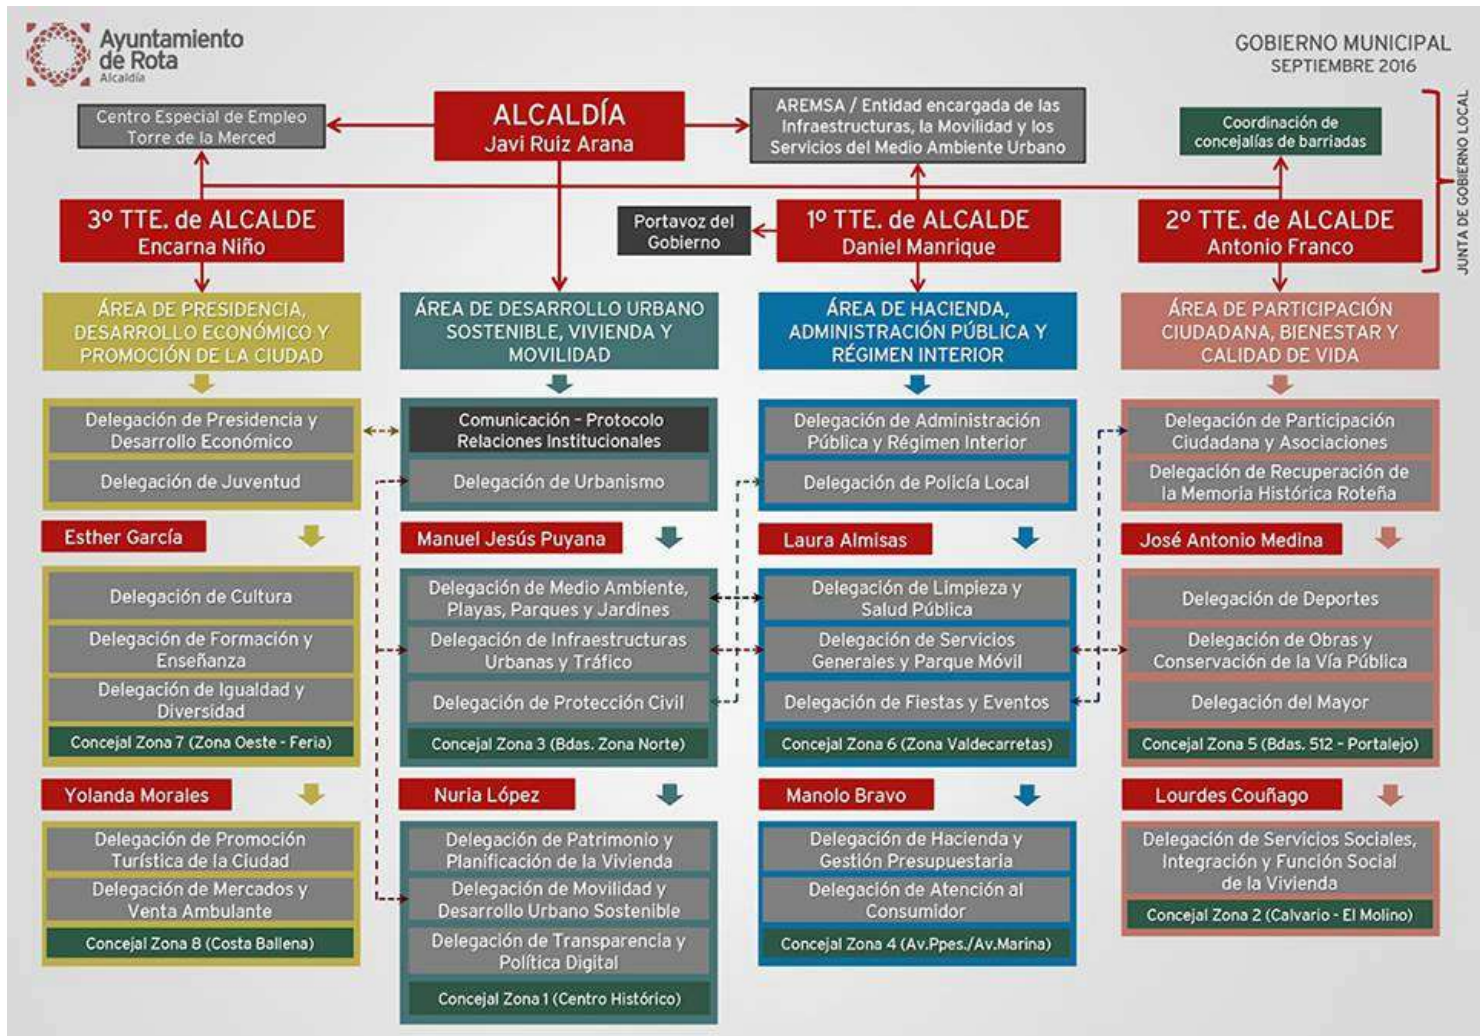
Ayuntamiento de Rota
Alcaldía

GOBIERNO MUNICIPAL
SEPTIEMBRE 2016

Centro Especial de Empleo Torre de la Merced

ALCALDÍA
Javi Ruiz Arana

AREMSA / Entidad encargada de las Infraestructuras, la Movilidad y los Servicios del Medio Ambiente Urbano

Coordinación de concejalías de barriadas

JUNTA DE GOBIERNO LOCAL

3º TTE. de ALCALDE
Encarna Niño

Portavoz del Gobierno

1º TTE. de ALCALDE
Daniel Manrique

2º TTE. de ALCALDE
Antonio Franco

ÁREA DE PRESIDENCIA, DESARROLLO ECONÓMICO Y PROMOCIÓN DE LA CIUDAD

Delegación de Presidencia y Desarrollo Económico
Delegación de Juventud

Esther García

Delegación de Cultura
Delegación de Formación y Enseñanza
Delegación de Igualdad y Diversidad
Concejal Zona 7 (Zona Oeste - Feria)

Yolanda Morales

Delegación de Promoción Turística de la Ciudad
Delegación de Mercados y Venta Ambulante
Concejal Zona 8 (Costa Ballena)

ÁREA DE DESARROLLO URBANO SOSTENIBLE, VIVIENDA Y MOVILIDAD

Comunicación - Protocolo Relaciones Institucionales
Delegación de Urbanismo

Manuel Jesús Puyana

Delegación de Medio Ambiente, Playas, Parques y Jardines
Delegación de Infraestructuras Urbanas y Tráfico
Delegación de Protección Civil
Concejal Zona 3 (Bdas. Zona Norte)

Nuria López

Delegación de Patrimonio y Planificación de la Vivienda
Delegación de Movilidad y Desarrollo Urbano Sostenible
Delegación de Transparencia y Política Digital
Concejal Zona 1 (Centro Histórico)

ÁREA DE HACIENDA, ADMINISTRACIÓN PÚBLICA Y RÉGIMEN INTERIOR

Delegación de Administración Pública y Régimen Interior
Delegación de Policía Local

Laura Almisas

Delegación de Limpieza y Salud Pública
Delegación de Servicios Generales y Parque Móvil
Delegación de Fiestas y Eventos
Concejal Zona 6 (Zona Valdecarretas)

Manolo Bravo

Delegación de Hacienda y Gestión Presupuestaria
Delegación de Atención al Consumidor
Concejal Zona 4 (Av.Ppes./Av.Marina)

ÁREA DE PARTICIPACIÓN CIUDADANA, BIENESTAR Y CALIDAD DE VIDA

Delegación de Participación Ciudadana y Asociaciones
Delegación de Recuperación de la Memoria Histórica Roteña

José Antonio Medina

Delegación de Deportes
Delegación de Obras y Conservación de la Vía Pública
Delegación del Mayor
Concejal Zona 5 (Bdas. 512 - Portalejo)

Lourdes Couñago

Delegación de Servicios Sociales, Integración y Función Social de la Vivienda
Concejal Zona 2 (Calvario - El Molino)